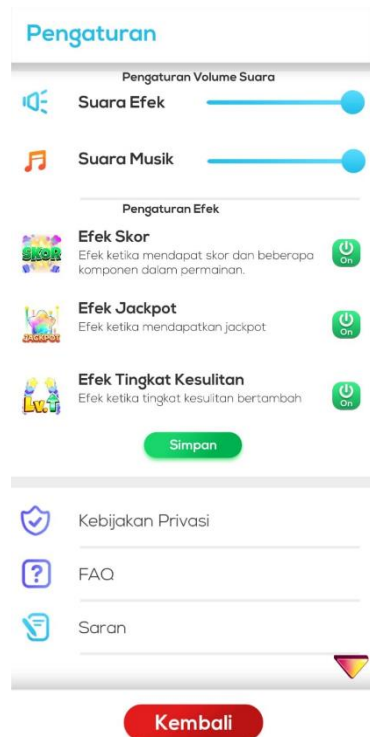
Pengaturan

Pengaturan Volume Suara

Suara Efek

Suara Musik

Pengaturan Efek

SKOR

Efek Skor
Efek ketika mendapat skor dan beberapa komponen dalam permainan.

On

JACKPOT

Efek Jackpot
Efek ketika mendapatkan jackpot

On

Lv.1

Efek Tingkat Kesulitan
Efek ketika tingkat kesulitan bertambah

On

Simpan

Kebijakan Privasi

?

FAQ

Saran

Kembali